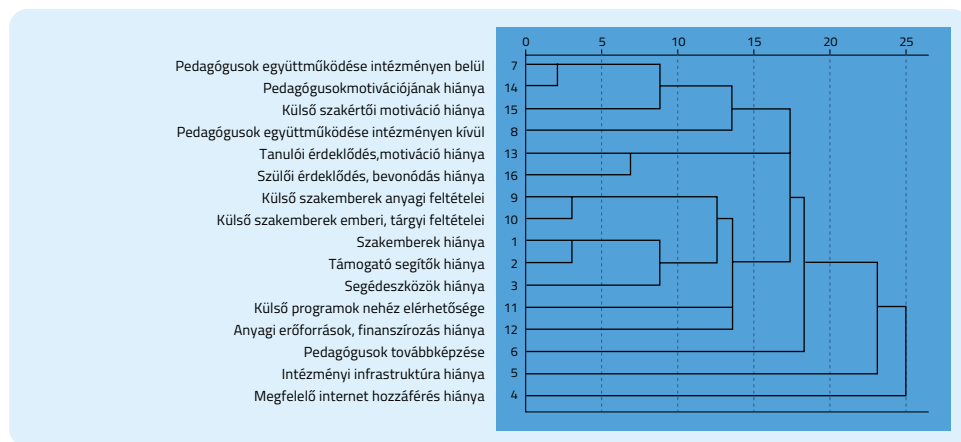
0 5 10 15 20 25

Pedagógusok együttműködése intézményen belül 7
Pedagógusokmotivációjának hiánya 14
Külső szakértői motiváció hiánya 15
Pedagógusok együttműködése intézményen kívül 8
Tanulói érdeklődés,motiváció hiánya 13
Szülői érdeklődés, bevonódás hiánya 16
Külső szakemberek anyagi feltételei 9
Külső szakemberek emberi, tárgyi feltételei 10
Szakemberek hiánya 1
Támogató segítők hiánya 2
Segédeszközök hiánya 3
Külső programok nehéz elérhetősége 11
Anyagi erőforrások, finanszírozás hiánya 12
Pedagógusok továbbképzése 6
Intézményi infrastruktúra hiánya 5
Megfelelő internet hozzáférés hiánya 4